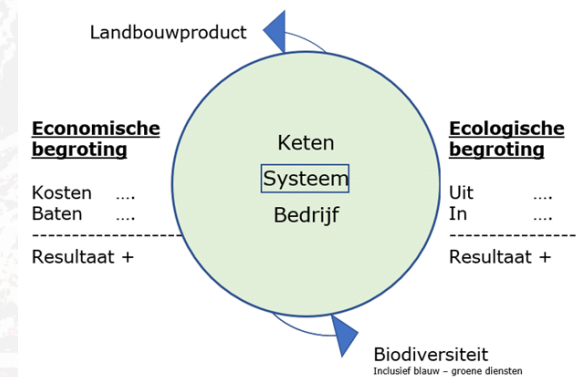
Landbouwproduct

Economische begroting

Kosten ....
Baten ....
--------------------
Resultaat +

Keten
Systeem
Bedrijf

Ecologische begroting

Uit ....
In ....
----------------
Resultaat +

Biodiversiteit
Inclusief blauw – groene diensten